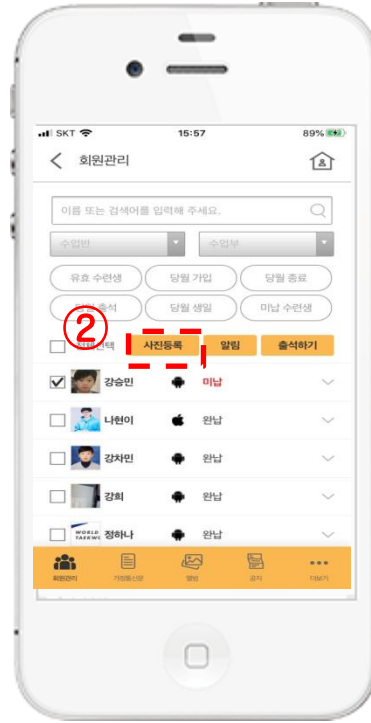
SKT 15:57 89%

회원관리

이름 또는 검색어를 입력해 주세요.

수업반
수업부

유효 수련생
당월 가입
당월 종료
당월 출석
당월 생일
미납 수련생

②

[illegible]선택
사진등록
알림
출석하기

강승민 미납
나현이 완납
강차민 완납
강희 완납
WORLD TAEKWO 정하나 완납

회원관리
가입등신청
앨범
공지
더보기